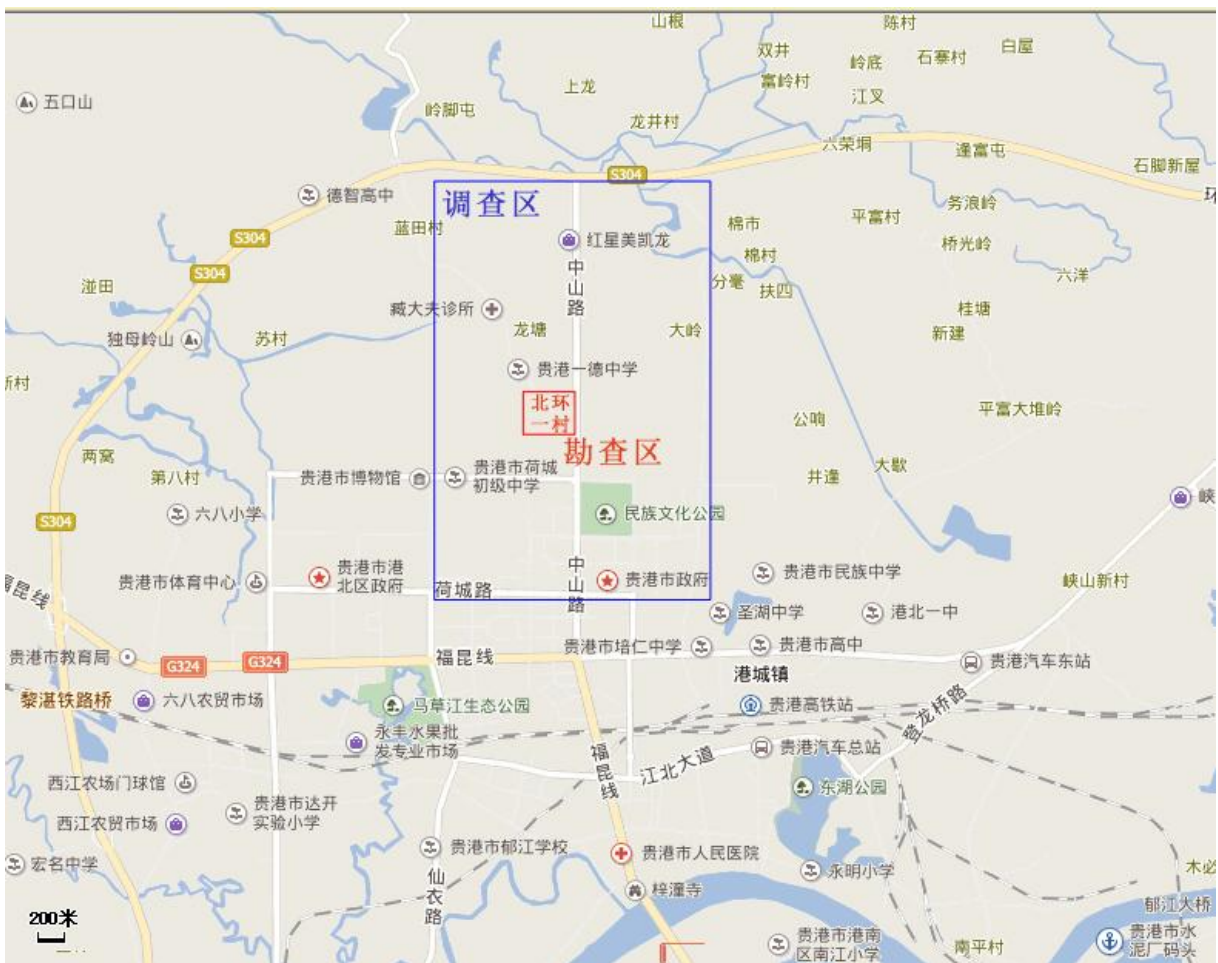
山根
陈村
双井
白屋
岭底
石寨村
富岭村
五口山
上龙
江叉
岭脚屯
龙井村
六荣垌
逢富屯
石脚新屋
S304
德智高中
调查区
棉市
平富村
务浪岭
S304
蓝田村
红星美凯龙
棉村
桥光岭
S304
中山路
分毫
扶四
六洋
洴田
臧大夫诊所
龙塘
大岭
桂塘
独母岭山
苏村
新建
贵港一德中学
新村
北环一村
公响
平富大堆岭
勘查区
两窝
第八村
贵港市博物馆
贵港市荷城初级中学
井逢
大歇
S304
六八小学
民族文化公园
贵港市港北区政府
中山路
贵港市民族中学
黎昆线
贵港市体育中心
贵港市政府
峡山新村
荷城路
圣湖中学
港北一中
贵港市培仁中学
贵港市高中
贵港市教育局
G324
G324
福昆线
港城镇
贵港汽车东站
黎湛铁路桥
六八农贸市场
马草江生态公园
贵港高铁站
登龙桥路
永丰水果批发专业市场
贵港汽车总站
福昆线
江北大道
西江农场门球馆
东湖公园
西江农贸市场
贵港市达开实验小学
贵港市郁江学校
贵港市人民医院
宏名中学
永明小学
木必
仙衣路
梓潼寺
郁江大桥
200米
贵港市港南区南江小学
南平村
贵港市水泥厂码头